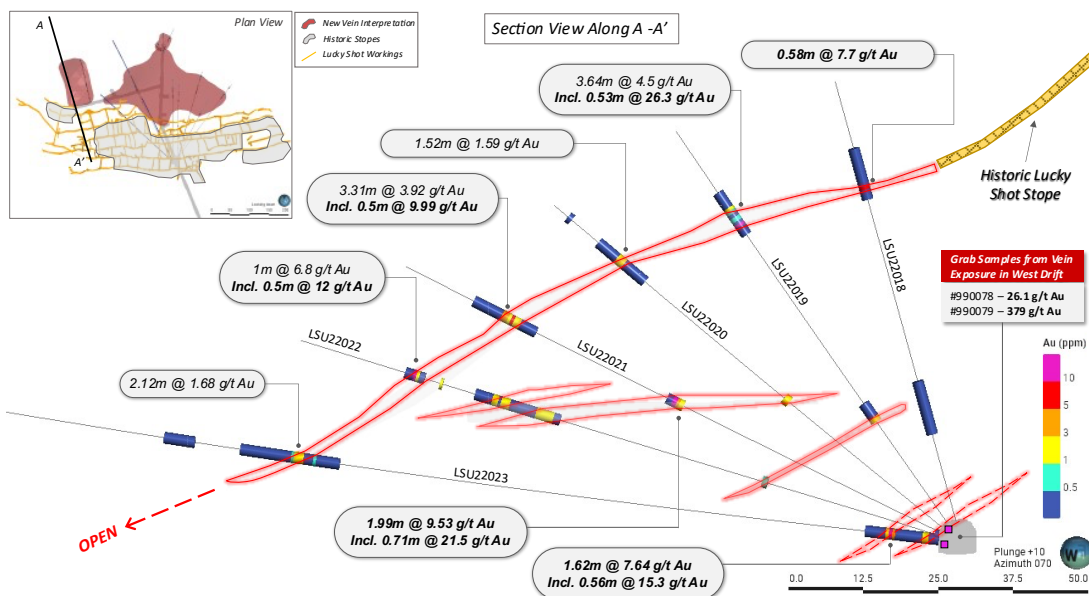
Plan View

A

A'

New Vein Interpretation
Historic Stopes
Lucky Shot Workings

Section View Along A -A'

0.58m @ 7.7 g/t Au

3.64m @ 4.5 g/t Au
Incl. 0.53m @ 26.3 g/t Au

1.52m @ 1.59 g/t Au

3.31m @ 3.92 g/t Au
Incl. 0.5m @ 9.99 g/t Au

1m @ 6.8 g/t Au
Incl. 0.5m @ 12 g/t Au

2.12m @ 1.68 g/t Au

Historic Lucky Shot Stope

LSU2018

LSU2019

LSU22020

LSU22021

LSU22022

LSU22023

Grab Samples from Vein Exposure in West Drift

#990078 – 26.1 g/t Au
#990079 – 379 g/t Au

Au (ppm)
10
5
3
1
0.5

OPEN

1.99m @ 9.53 g/t Au
Incl. 0.71m @ 21.5 g/t Au

1.62m @ 7.64 g/t Au
Incl. 0.56m @ 15.3 g/t Au

Plunge +10
Azimuth 070

0.0
12.5
25.0
37.5
50.0